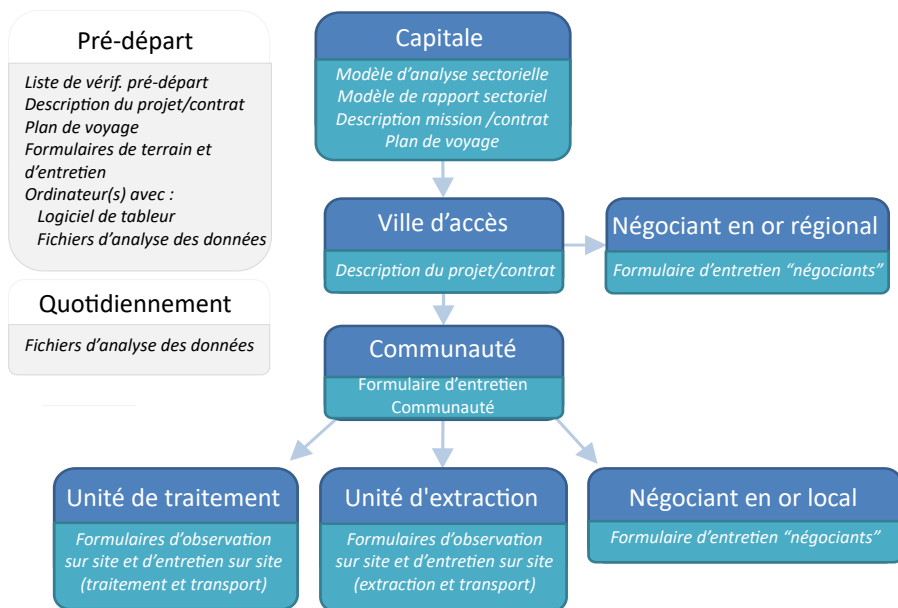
Pré-départ

Liste de vérif. pré-départ
Description du projet/contrat
Plan de voyage
Formulaires de terrain et d'entretien
Ordinateur(s) avec :
Logiciel de tableur
Fichiers d'analyse des données

Quotidiennement

Fichiers d'analyse des données

Capitale

Modèle d'analyse sectorielle
Modèle de rapport sectoriel
Description mission /contrat
Plan de voyage

Ville d'accès

Description du projet/contrat

Négociant en or régional

Formulaire d'entretien "négociants"

Communauté

Formulaire d'entretien Communauté

Unité de traitement

Formulaires d'observation sur site et d'entretien sur site (traitement et transport)

Unité d'extraction

Formulaires d'observation sur site et d'entretien sur site (extraction et transport)

Négociant en or local

Formulaire d'entretien "négociants"